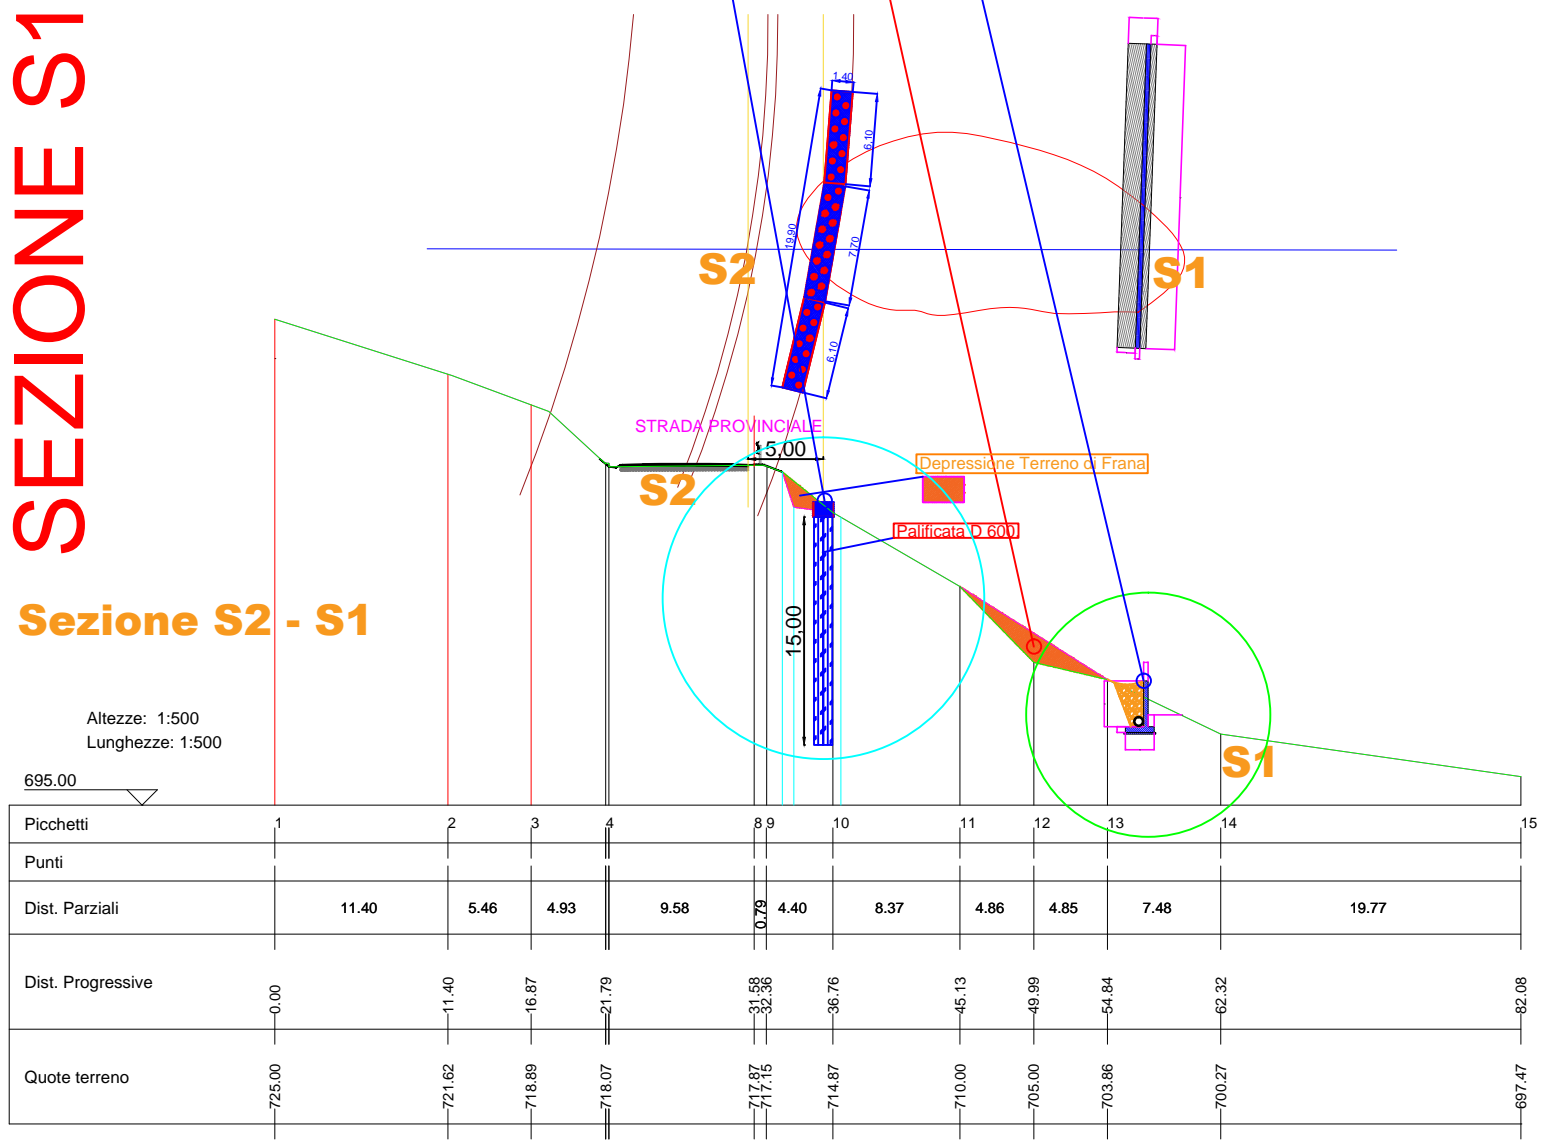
SEZIONE S1

1.40
6.10
19.90
7.70
6.10

S2
S1

STRADA PROVINCIALE
5,00
S2
Depressione Terreno di Frana
Palificata D 600
15,00

Sezione S2 - S1

Altezze: 1:500
Lunghezze: 1:500

695.00

S1

| Picchetti | 1 | 2 | 3 | 4 | 8 | 9 | 10 | 11 | 12 | 13 | 14 | 15 |
|---|---|---|---|---|---|---|---|---|---|---|---|---|
| Punti | | | | | | | | | | | | |
| Dist. Parziali | 11.40 | 5.46 | 4.93 | 9.58 | 0.79 | 4.40 | 8.37 | 4.86 | 4.85 | 7.48 | 19.77 | |
| Dist. Progressive | 0.00 | 11.40 | 16.87 | 21.79 | 31.58 | 32.36 | 36.76 | 45.13 | 49.99 | 54.84 | 62.32 | 82.08 |
| Quote terreno | 725.00 | 721.62 | 718.89 | 718.07 | 717.87 | 717.15 | 714.87 | 710.00 | 705.00 | 703.86 | 700.27 | 697.47 |